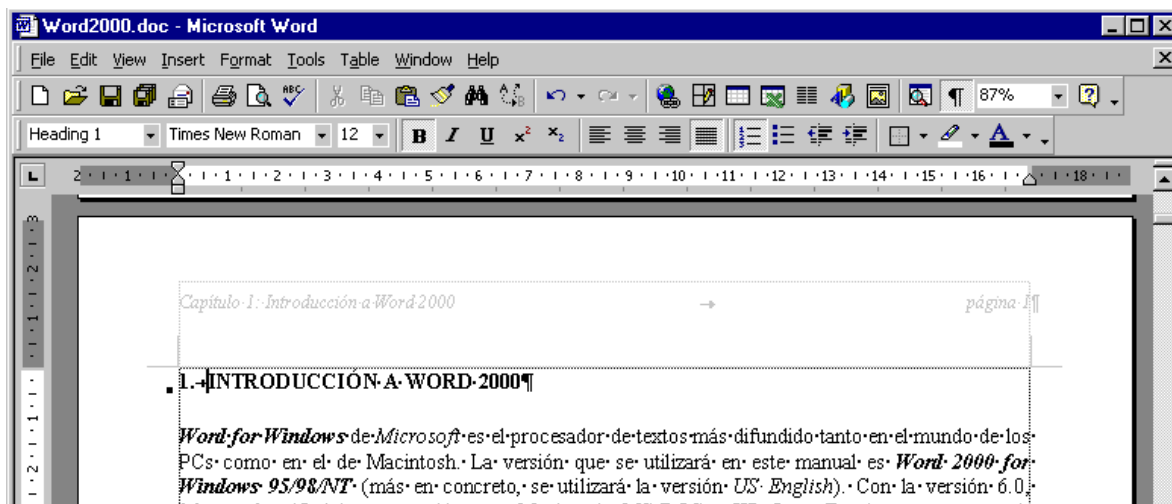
Word2000.doc - Microsoft Word

File Edit View Insert Format Tools Table Window Help

87%

Heading 1 Times New Roman 12 B I U

2 · 1 · 1 · 1 · 1 · 2 · 3 · 4 · 5 · 6 · 7 · 8 · 9 · 10 · 11 · 12 · 13 · 14 · 15 · 16 · 18

Capítulo 1: Introducción a Word 2000 → página 1¶

1. → INTRODUCCIÓN A WORD 2000¶

Word for Windows de Microsoft es el procesador de textos más difundido tanto en el mundo de los PCs como en el de Macintosh. La versión que se utilizará en este manual es Word 2000 for Windows 95/98/NT (más en concreto, se utilizará la versión US English). Con la versión 6.0